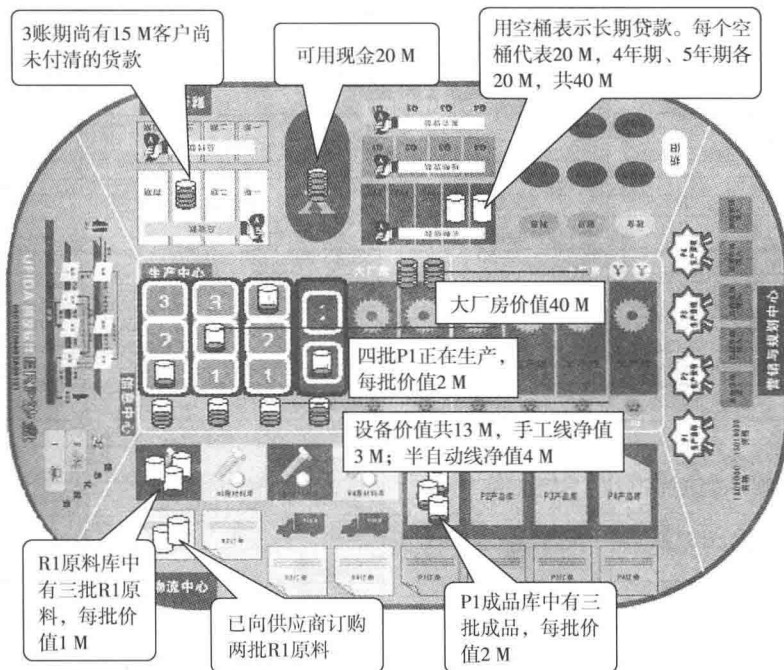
3账期尚有15 M客户尚未付清的货款

可用现金20 M

用空桶表示长期贷款。每个空桶代表20 M，4年期、5年期各20 M，共40 M

生产中心

大厂房

大厂房价值40 M

四批P1正在生产，每批价值2 M

设备价值共13 M，手工线净值3 M；半自动线净值4 M

营销与规划中心

物流中心

P1产品库

P2产品库

P3产品库

P4产品库

R1原料库中有三批R1原料，每批价值1 M

已向供应商订购两批R1原料

P1成品库中有三批成品，每批价值2 M